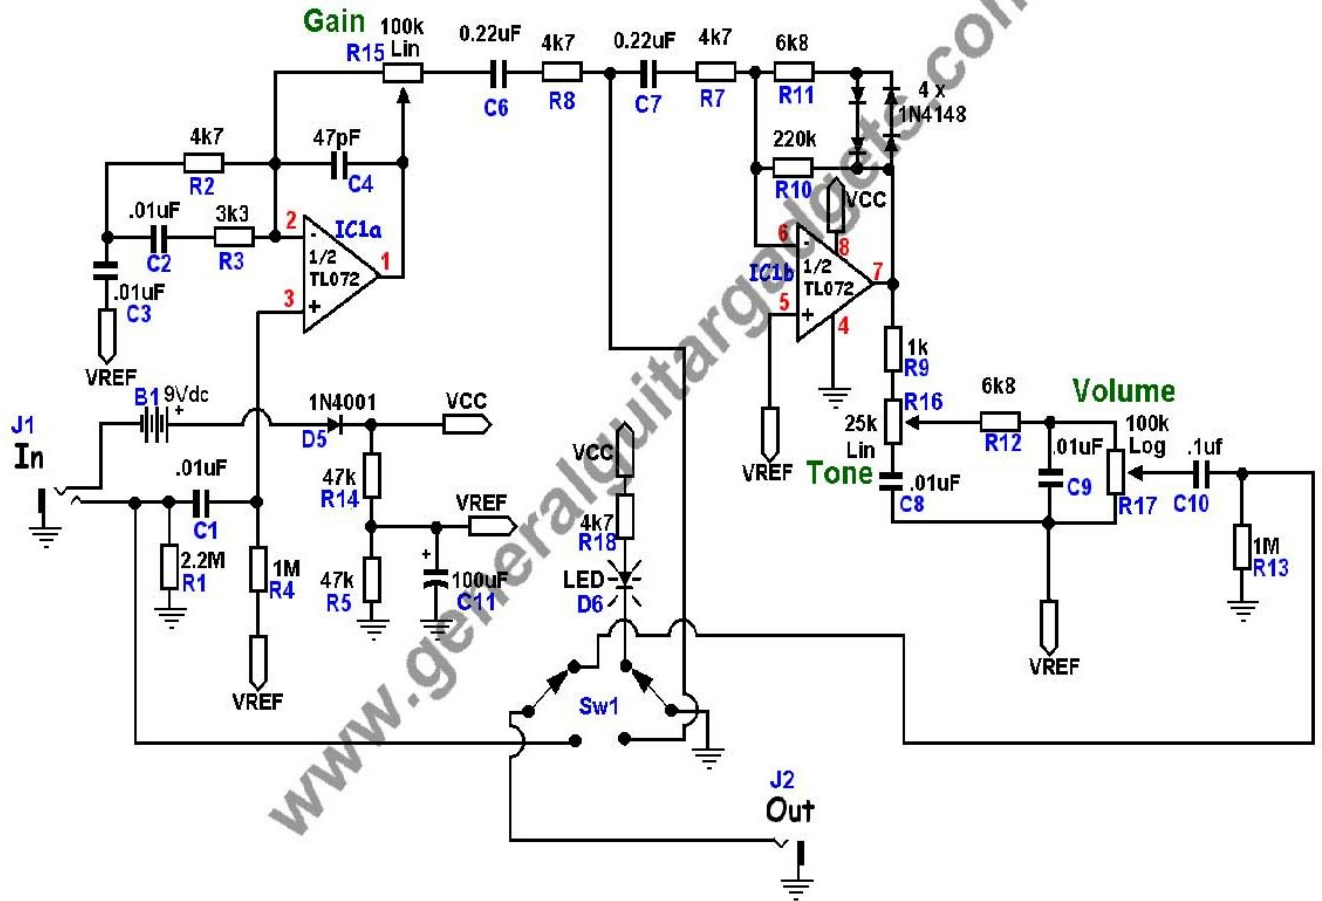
Gain
100k
Lin
R15
0.22uF
C6
4k7
R8
0.22uF
C7
4k7
R7
6k8
R11
4 x
1N4148
220k
R10
VCC
4k7
R2
47pF
C4
.01uF
C2
3k3
R3
2
-
1/2
TL072
IC1a
1
3
+
.01uF
C3
VREF
6
-
8
IC1b
1/2
TL072
7
5
+
4
1k
R9
J1
In
B1
9Vdc
+
1N4001
D5
VCC
.01uF
C1
2.2M
R1
1M
R4
VREF
47k
R14
VREF
47k
R5
+
100uF
C11
VCC
4k7
R18
LED
D6
VREF
25k
R16
Lin
Tone
.01uF
C8
6k8
R12
Volume
100k
Log
.01uF
C9
R17
.1uf
C10
1M
R13
VREF
Sw1
J2
Out
www.generalguitargadgets.com